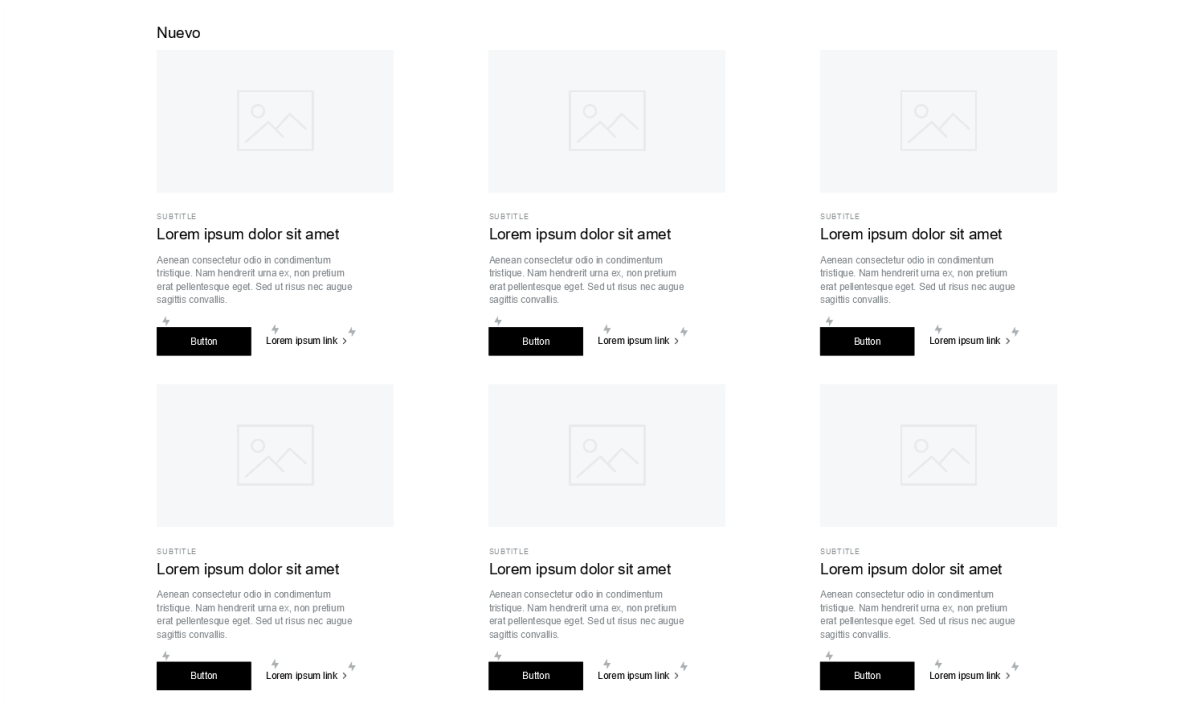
Nuevo

SUBTITLE
Lorem ipsum dolor sit amet
Aenean consectetur odio in condimentum tristique. Nam hendrerit urna ex, non pretium erat pellentesque eget. Sed ut risus nec augue sagittis convallis.
Button
Lorem ipsum link >

SUBTITLE
Lorem ipsum dolor sit amet
Aenean consectetur odio in condimentum tristique. Nam hendrerit urna ex, non pretium erat pellentesque eget. Sed ut risus nec augue sagittis convallis.
Button
Lorem ipsum link >

SUBTITLE
Lorem ipsum dolor sit amet
Aenean consectetur odio in condimentum tristique. Nam hendrerit urna ex, non pretium erat pellentesque eget. Sed ut risus nec augue sagittis convallis.
Button
Lorem ipsum link >

SUBTITLE
Lorem ipsum dolor sit amet
Aenean consectetur odio in condimentum tristique. Nam hendrerit urna ex, non pretium erat pellentesque eget. Sed ut risus nec augue sagittis convallis.
Button
Lorem ipsum link >

SUBTITLE
Lorem ipsum dolor sit amet
Aenean consectetur odio in condimentum tristique. Nam hendrerit urna ex, non pretium erat pellentesque eget. Sed ut risus nec augue sagittis convallis.
Button
Lorem ipsum link >

SUBTITLE
Lorem ipsum dolor sit amet
Aenean consectetur odio in condimentum tristique. Nam hendrerit urna ex, non pretium erat pellentesque eget. Sed ut risus nec augue sagittis convallis.
Button
Lorem ipsum link >